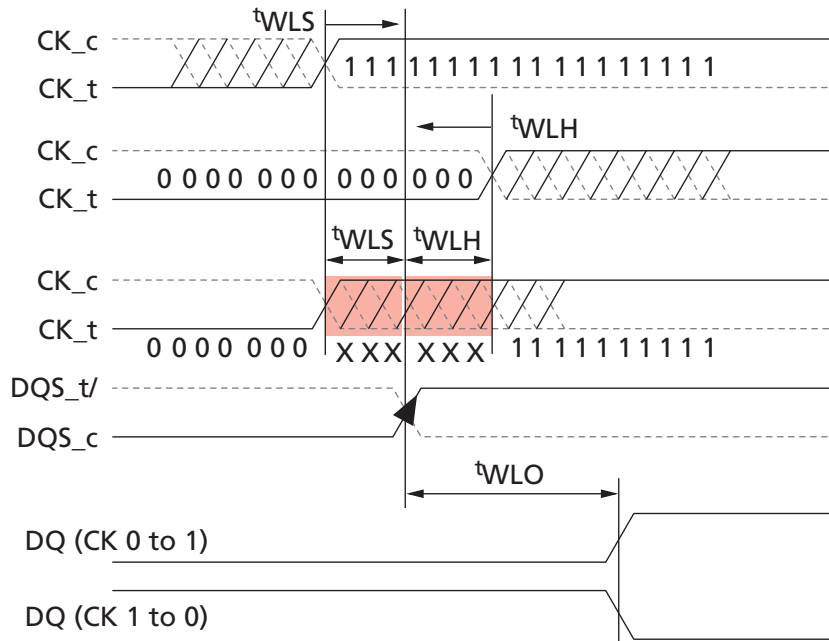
$^{t}$WLS

CK_c

CK_t

1 1 1 1 1 1 1 1 1 1 1 1 1 1 1 1 1 1 1

$^{t}$WLH

CK_c

CK_t

0 0 0 0 0 0 0 0 0 0 0 0 0 0 0

$^{t}$WLS $^{t}$WLH

CK_c

CK_t

0 0 0 0 0 0 0 X X X X X X 1 1 1 1 1 1 1 1 1 1

DQS_t/

DQS_c

$^{t}$WLO

DQ (CK 0 to 1)

DQ (CK 1 to 0)